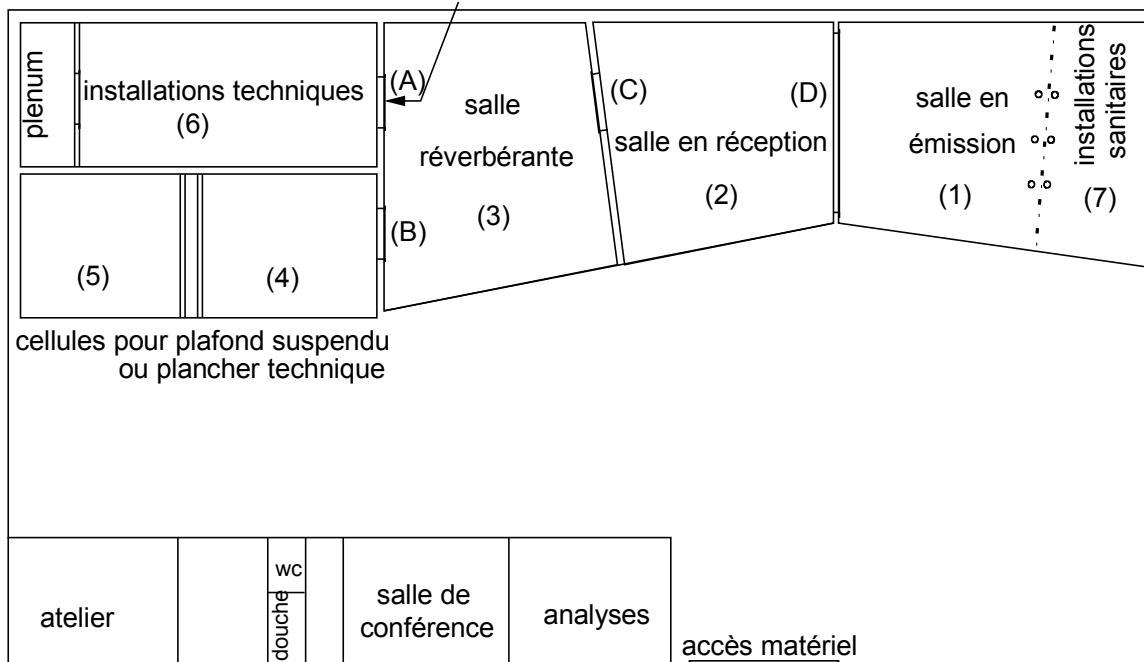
plenum

installations techniques
(6)

(A)

salle
réverbérante
(3)

(B)

(C)

(D)

salle en réception
(2)

salle en
émission
(1)

installations
sanitaires
(7)

(5)

(4)

cellules pour plafond suspendu
ou plancher technique

atelier

wc

douche

salle de
conférence

analyses

accès matériel